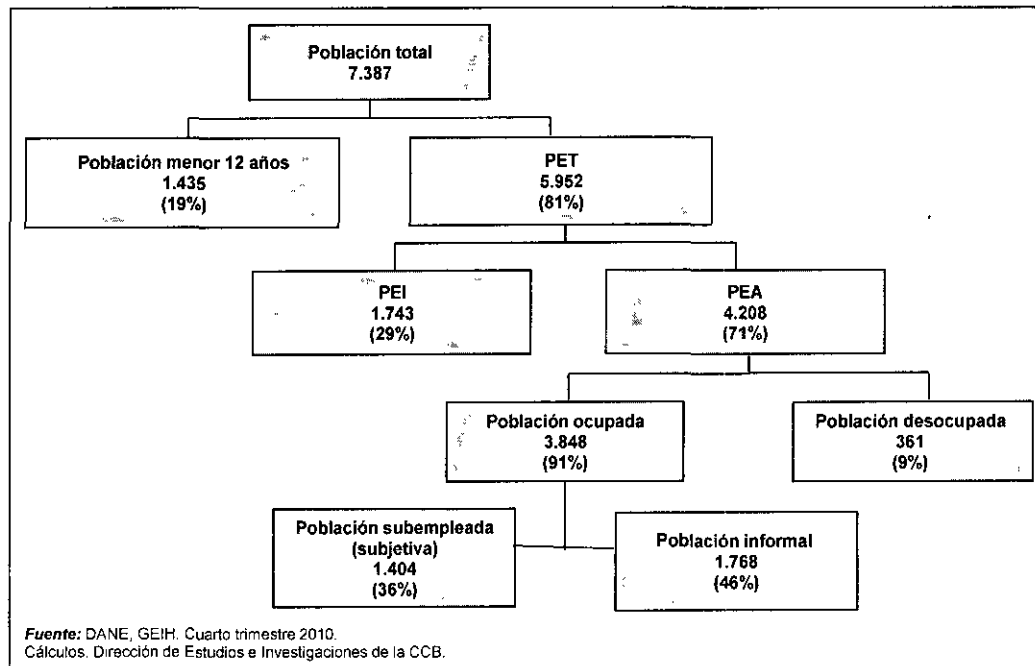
Población total
7.387

Población menor 12 años
1.435
(19%)

PET
5.952
(81%)

PEI
1.743
(29%)

PEA
4.208
(71%)

Población ocupada
3.848
(91%)

Población desocupada
361
(9%)

Población subempleada
(subjetiva)
1.404
(36%)

Población informal
1.768
(46%)

Fuente: DANE, GEIH. Cuarto trimestre 2010.
Cálculos. Dirección de Estudios e Investigaciones de la CCB.